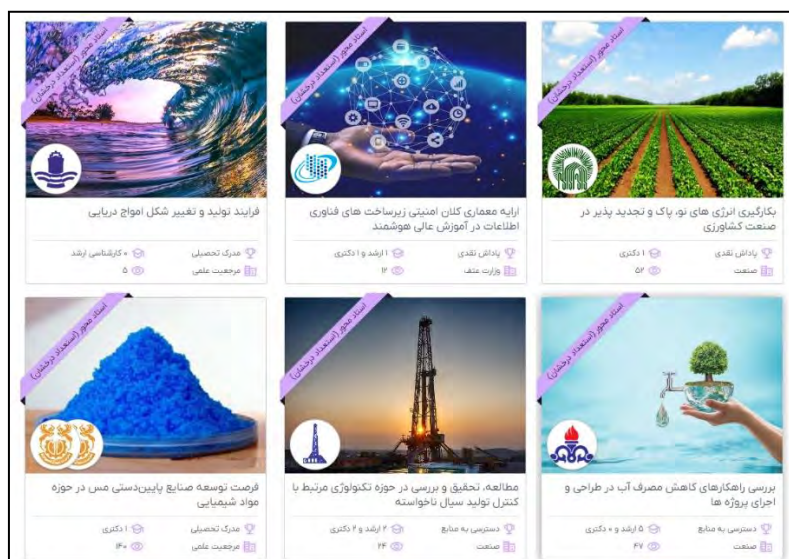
اسناد محور (استعداد درخشان)

بکارگیری انرژی های نو، پاک و تجدید پذیر در صنعت کشاورزی

پاداش نقدی
۱ دکتری
صنعت
۵۲

اسناد محور (استعداد درخشان)

ارایه معماری کلان امنیتی زیرساخت های فناوری اطلاعات در آموزش عالی هوشمند

پاداش نقدی
۱ ارشد و ۱ دکتری
وزارت عتف
۱۲

اسناد محور (استعداد درخشان)

فرایند تولید و تغییر شکل امواج دریایی

مدرک تحصیلی
۰ کارشناسی ارشد
مرجعیت علمی
۵

اسناد محور (استعداد درخشان)

بررسی راهکارهای کاهش مصرف آب در طراحی و اجرای پروژه ها

دسترسی به منابع
۵ ارشد و ۰ دکتری
صنعت
۴۷

اسناد محور (استعداد درخشان)

مطالعه، تحقیق و بررسی در حوزه تکنولوژی مرتبط با کنترل تولید سیال ناخواسته

دسترسی به منابع
۲ ارشد و ۲ دکتری
صنعت
۲۴

اسناد محور (استعداد درخشان)

فرصت توسعه صنایع پایین‌دستی مس در حوزه مواد شیمیایی

مدرک تحصیلی
۱ دکتری
مرجعیت علمی
۱۴۰